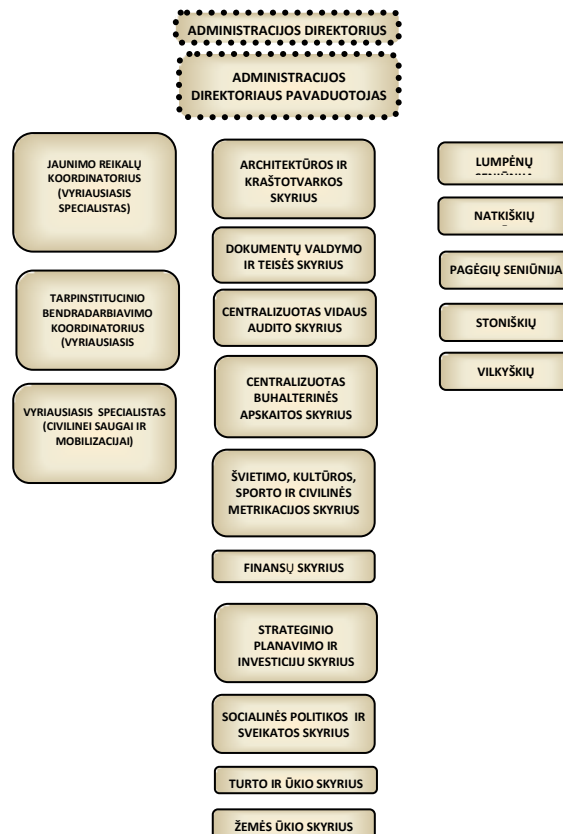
ADMINISTRACIJOS DIREKTORIUS

ADMINISTRACIJOS DIREKTORIAUS PAVADUOTOJAS

JAUNIMO REIKALŲ KOORDINATORIUS (VYRIAUSIASIS SPECIALISTAS)

TARPINSTITUCINIO BENDRADARBIAVIMO KOORDINATORIUS (VYRIAUSIASIS

VYRIAUSIASIS SPECIALISTAS (CIVILINEI SAUGAI IR MOBILIZACIJAI)

ARCHITEKTŪROS IR KRAŠTOTVARKOS SKYRIUS

DOKUMENTŲ VALDYMO IR TEISĖS SKYRIUS

CENTRALIZUOTAS VIDAUS AUDITO SKYRIUS

CENTRALIZUOTAS BUHALTERINĖS APSKAITOS SKYRIUS

ŠVIETIMO, KULTŪROS, SPORTO IR CIVILINĖS METRIKACIJOS SKYRIUS

FINANSŲ SKYRIUS

STRATEGINIO PLANAVIMO IR INVESTICIJŲ SKYRIUS

SOCIALINĖS POLITIKOS IR SVEIKATOS SKYRIUS

TURTO IR ŪKIO SKYRIUS

ŽEMĖS ŪKIO SKYRIUS

LUMPĖNŲ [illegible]

NATKIŠKIŲ

PAGĖGIŲ SENIŪNIJA

STONIŠKIŲ

VILKYŠKIŲ